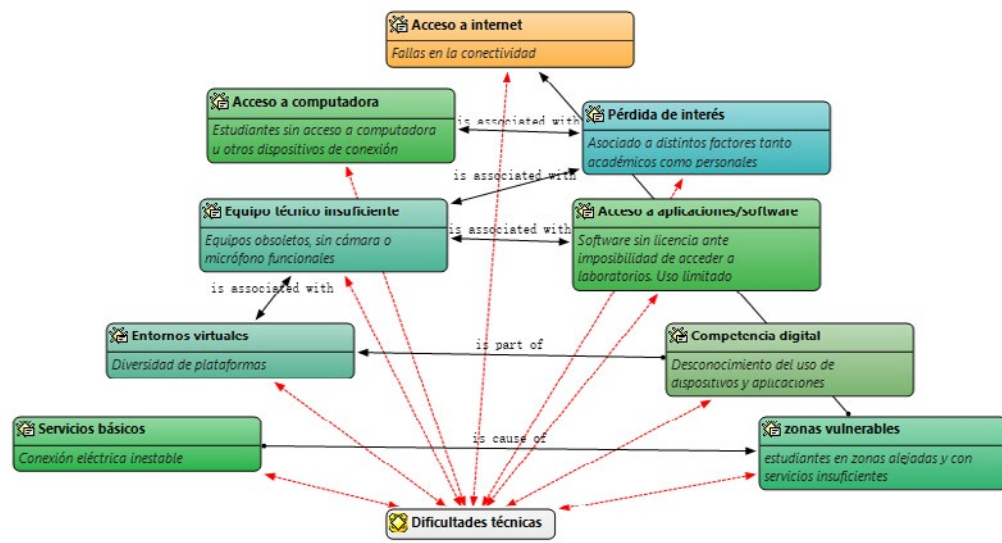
Acceso a internet
Fallas en la conectividad

Acceso a computadora
Estudiantes sin acceso a computadora u otros dispositivos de conexión

is associated with

Pérdida de interés
Asociado a distintos factores tanto académicos como personales

is associated with

Equipo técnico insuficiente
Equipos obsoletos, sin cámara o micrófono funcionales

is associated with

Acceso a aplicaciones/software
Software sin licencia ante imposibilidad de acceder a laboratorios. Uso limitado

is associated with

Entornos virtuales
Diversidad de plataformas

is part of

Competencia digital
Desconocimiento del uso de dispositivos y aplicaciones

Servicios básicos
Conexión eléctrica inestable

is cause of

zonas vulnerables
estudiantes en zonas alejadas y con servicios insuficientes

Dificultades técnicas